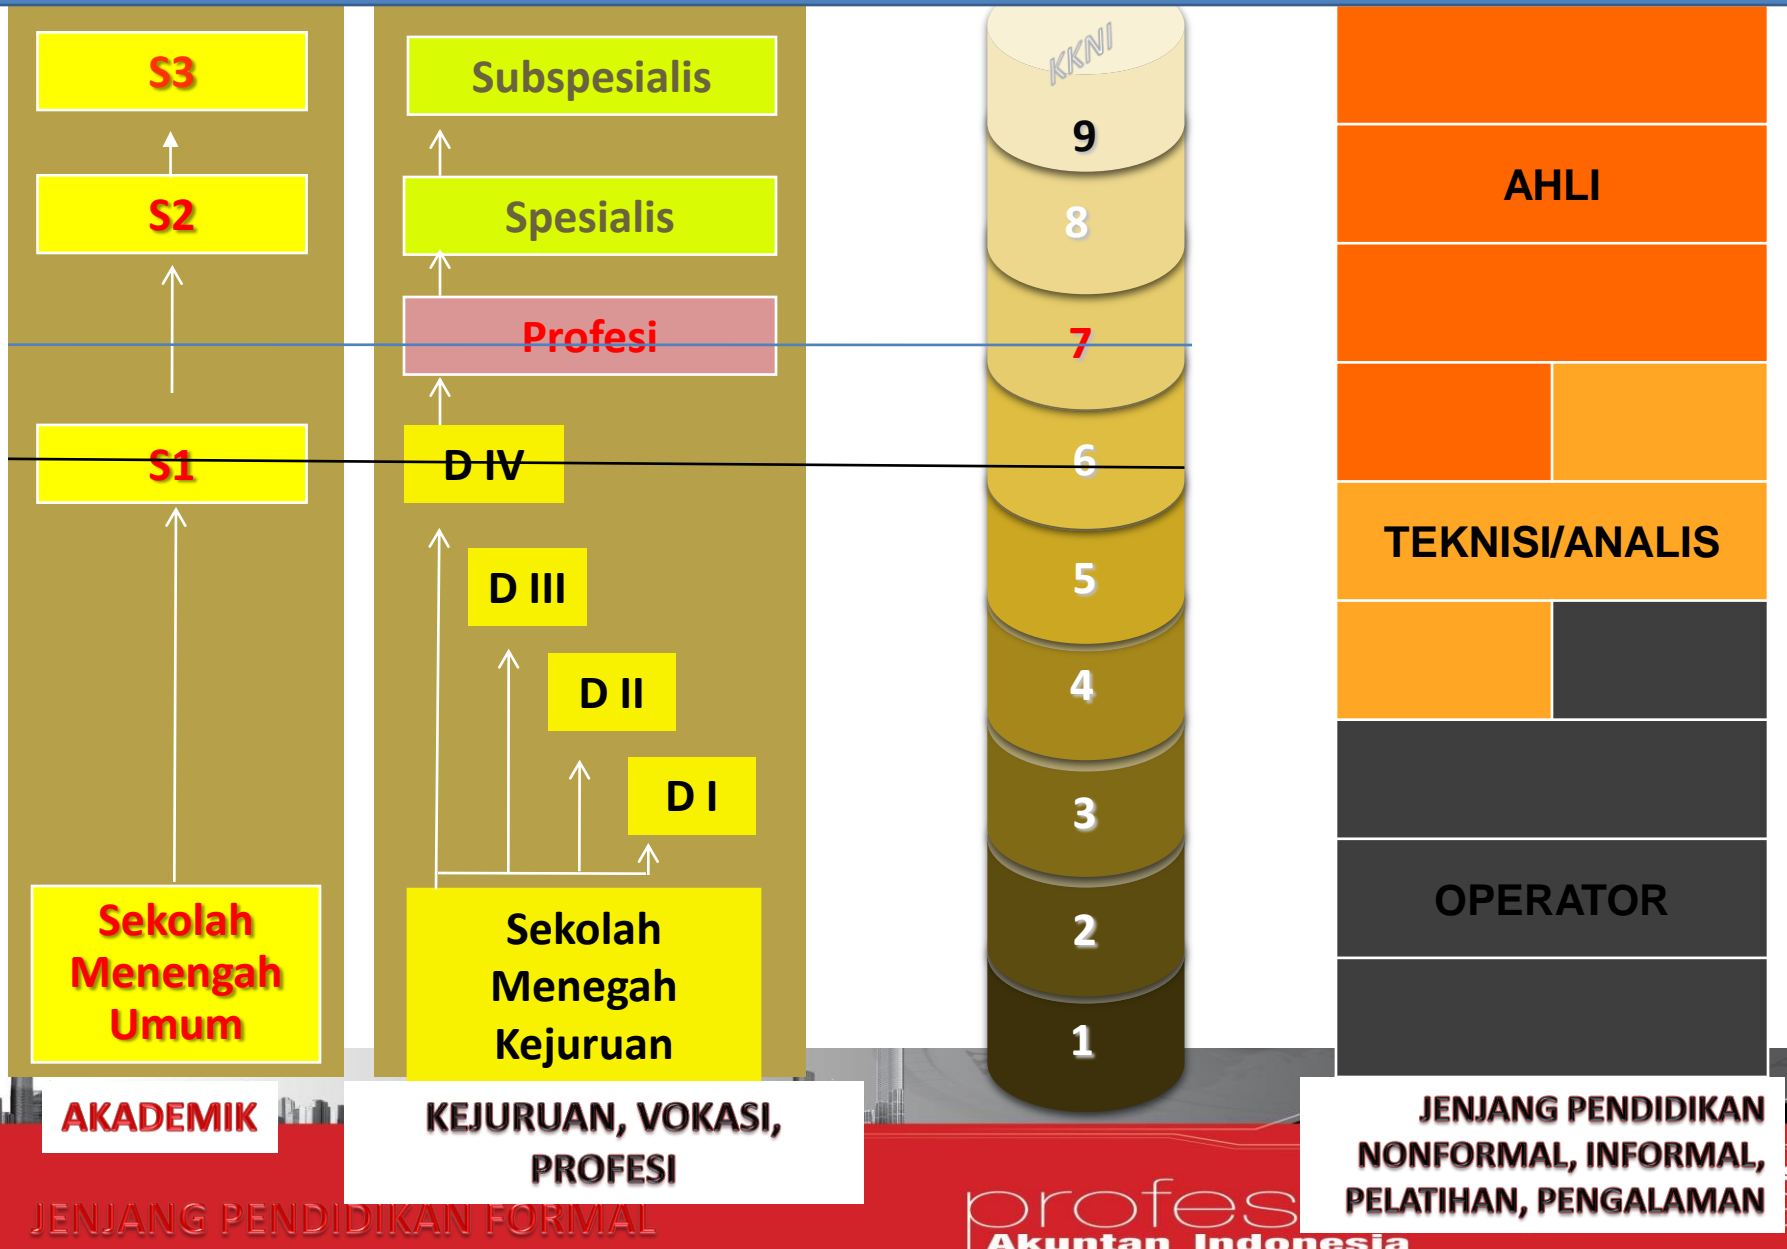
S3

S2

S1

Sekolah Menengah Umum

Subspesialis

Spesialis

Profesi

D IV

D III

D II

D I

Sekolah Menegah Kejuruan

KKNI

9

8

7

6

5

4

3

2

1

AHLI

TEKNISI/ANALIS

OPERATOR

AKADEMIK

KEJURUAN, VOKASI, PROFESI

JENJANG PENDIDIKAN NONFORMAL, INFORMAL, PELATIHAN, PENGALAMAN

JENJANG PENDIDIKAN FORMAL

profesi

Akuntan Indonesia